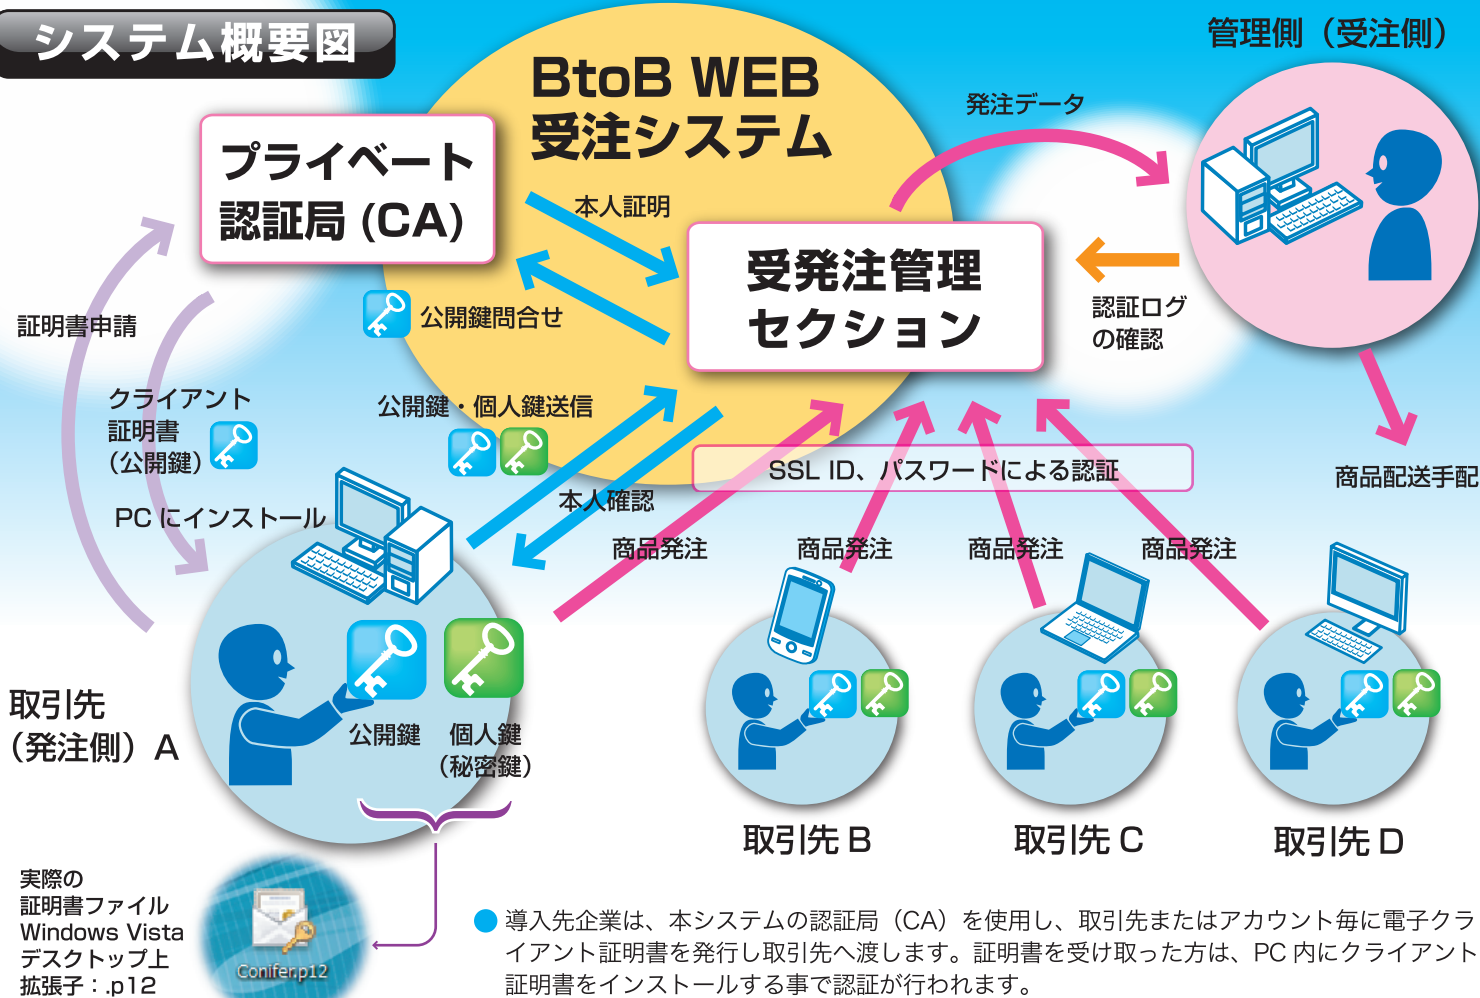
システム概要図

BtoB WEB
受注システム

管理側（受注側）

プライベート
認証局 (CA)

発注データ

本人証明

受発注管理
セクション

認証ログ
の確認

公開鍵問合せ

証明書申請

クライアント
証明書
（公開鍵）

公開鍵・個人鍵送信

SSL ID、パスワードによる認証

商品配送手配

PC にインストール

本人確認

商品発注

商品発注

商品発注

商品発注

取引先
（発注側）A

公開鍵

個人鍵
（秘密鍵）

取引先 B

取引先 C

取引先 D

実際の
証明書ファイル
Windows Vista
デスクトップ上
拡張子：.p12

Conifer.p12

導入先企業は、本システムの認証局（CA）を使用し、取引先またはアカウント毎に電子クライアント証明書を発行し取引先へ渡します。証明書を受け取った方は、PC 内にクライアント証明書をインストールする事で認証が行われます。